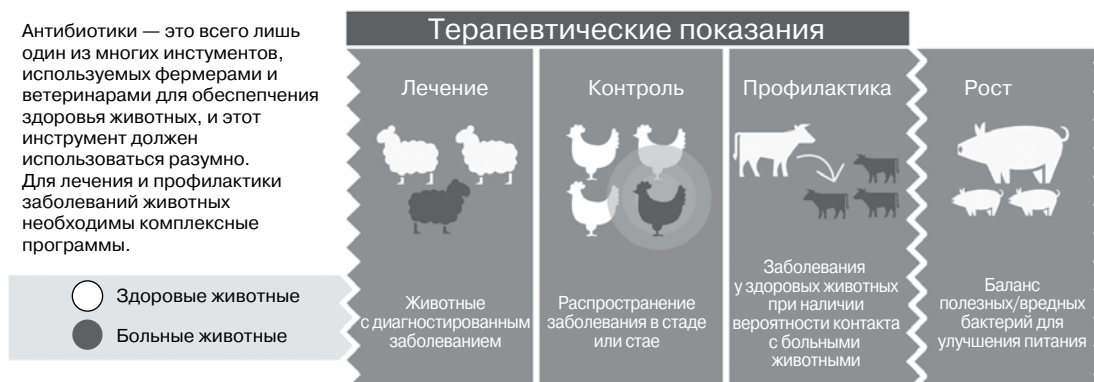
Антибиотики — это всего лишь один из многих инстументов, используемых фермерами и ветеринарами для обеспечения здоровья животных, и этот инструмент должен использоваться разумно. Для лечения и профилактики заболеваний животных необходимы комплексные программы.

Здоровые животные

Больные животные

Терапевтические показания

Лечение

Животные с диагностированным заболеванием

Контроль

Распространение заболевания в стаде или стае

Профилактика

Заболевания у здоровых животных при наличии вероятности контакта с больными животными

Рост

Баланс полезных/вредных бактерий для улучшения питания